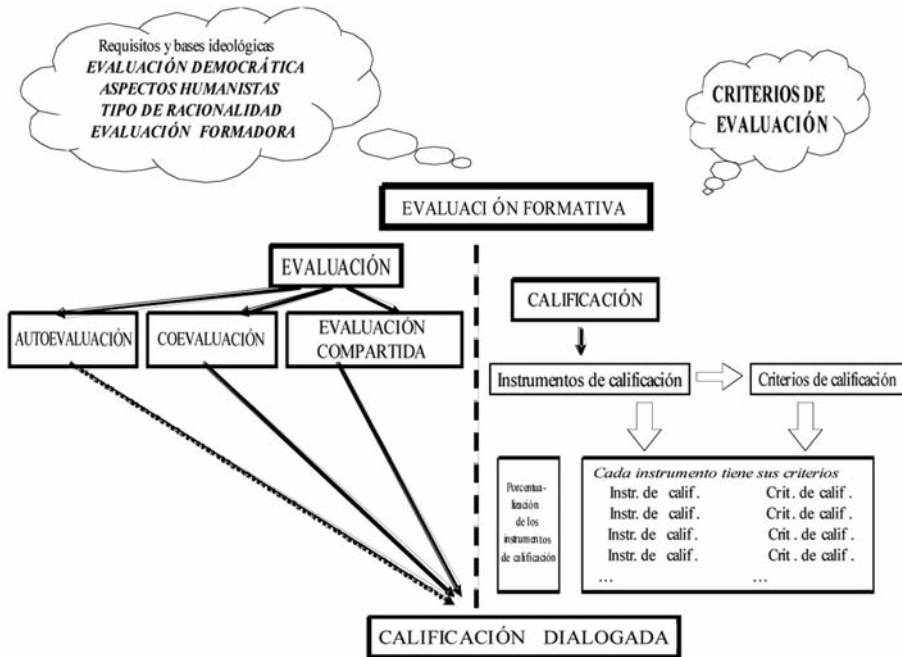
Requisitos y bases ideológicas
EVALUACIÓN DEMOCRÁTICA
ASPECTOS HUMANISTAS
TIPO DE RACIONALIDAD
EVALUACIÓN FORMADORA

CRITERIOS DE EVALUACIÓN

EVALUACI ÓN FORMATIVA

EVALUACIÓN

AUTOEVALUACIÓN

COEVALUACIÓN

EVALUACIÓN COMPARTIDA

CALIFICACIÓN

Instrumentos de calificación

Criterios de calificación

Porcentualización de los instrumentos de calificación

Cada instrumento tiene sus criterios

| | |
|---|---|
| Instr. de calif. | Crit. de calif . |
| Instr. de calif. | Crit. de calif . |
| Instr. de calif. | Crit. de calif . |
| Instr. de calif. | Crit. de calif . |
| ... | ... |

CALIFICACIÓN DIALOGADA